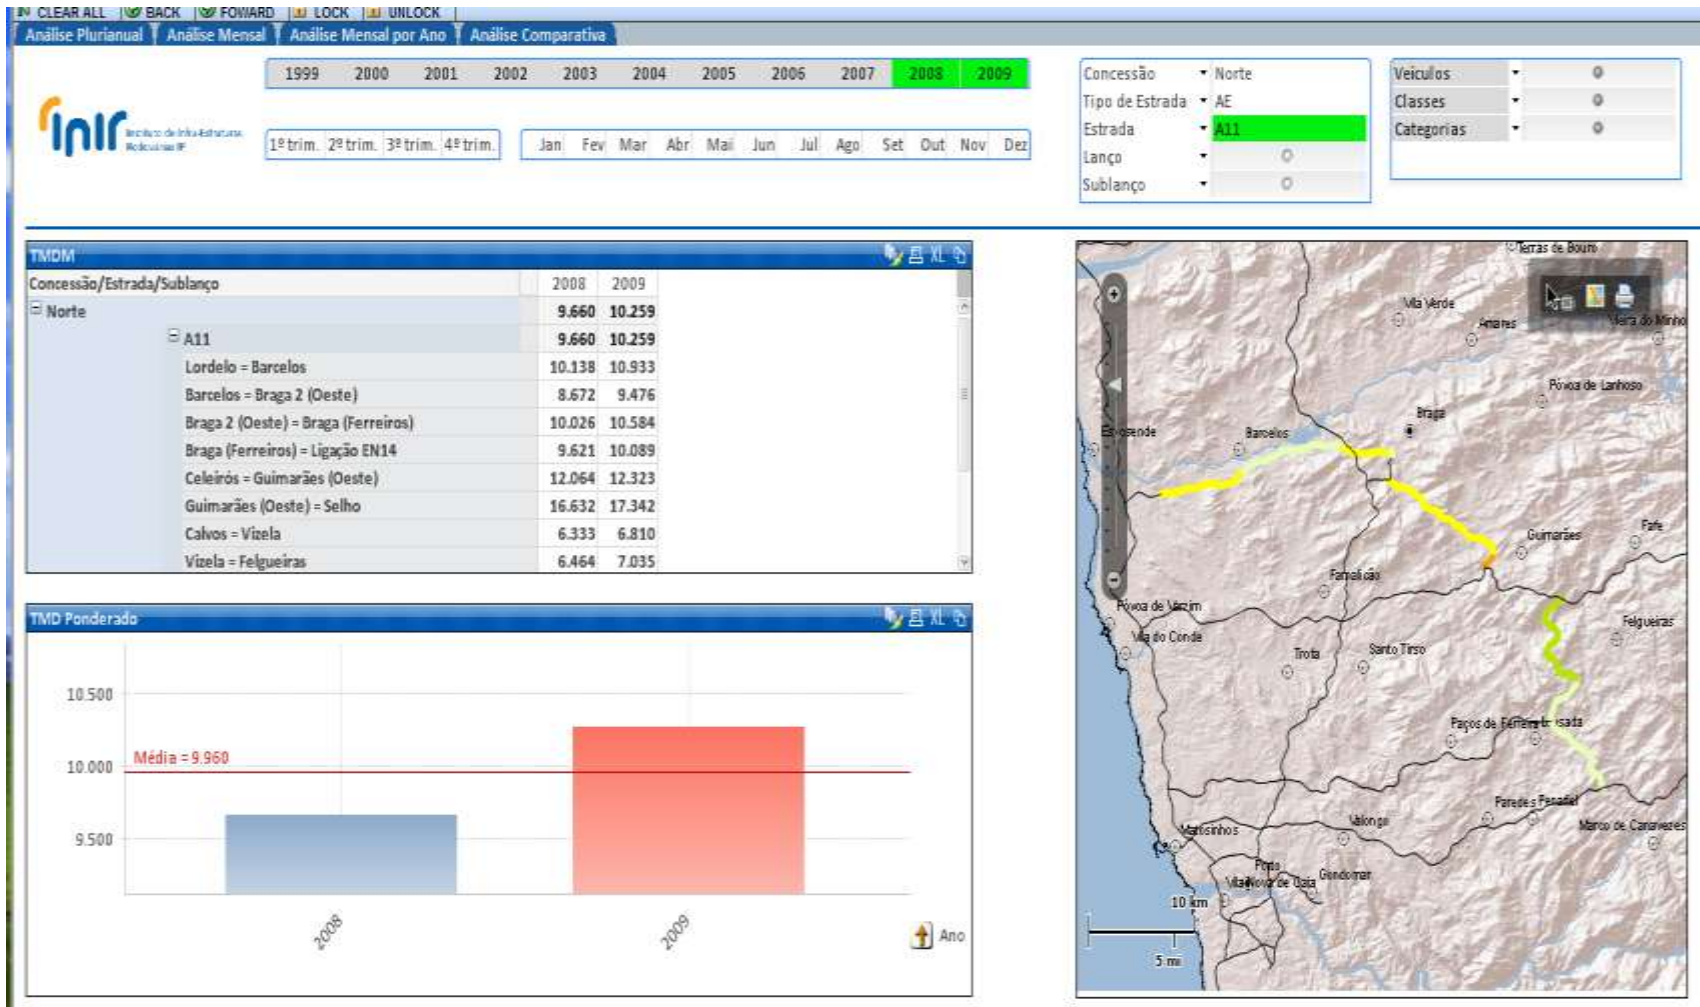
CLEAR ALL BACK FOWARD LOCK UNLOCK

Análise Plurianual Análise Mensal Análise Mensal por Ano Análise Comparativa

1999 2000 2001 2002 2003 2004 2005 2006 2007 2008 2009

InIR Instituto de Infra-Estruturas Rodoviárias IP

1º trim. 2º trim. 3º trim. 4º trim.

Jan Fev Mar Abr Mai Jun Jul Ago Set Out Nov Dez

Concessão Norte
Tipo de Estrada AE
Estrada A11
Lanço
Sublanço

Veículos
Classes
Categorias

TMDM

| Concessão/Estrada/Sublanço | 2008 | 2009 |
|---|---|---|
| Norte | 9.660 | 10.259 |
| A11 | 9.660 | 10.259 |
| Lordelo = Barcelos | 10.138 | 10.933 |
| Barcelos = Braga 2 (Oeste) | 8.672 | 9.476 |
| Braga 2 (Oeste) = Braga (Ferreiros) | 10.026 | 10.584 |
| Braga (Ferreiros) = Ligação EN14 | 9.621 | 10.089 |
| Celeirós = Guimarães (Oeste) | 12.064 | 12.323 |
| Guimarães (Oeste) = Selho | 16.632 | 17.342 |
| Calvos = Vizela | 6.333 | 6.810 |
| Vizela = Felgueiras | 6.464 | 7.035 |

TMD Ponderado

10.500
10.000
9.500
Média = 9.960
2008
2009
Ano

Terras de Bouro
Vila Verde
Amares
Vieira do Minho
Póvoa de Lanhoso
Braga
Esposende
Barcelos
Guimarães
Fafe
Famalicão
Póvoa de Varzim
Vila do Conde
Trofa
Santo Tirso
Felgueiras
Paços de Ferreira
Lousada
Paredes
Penafiel
Marco de Canaveses
Valongo
Matosinhos
Porto
Vila Nova de Gaia
Gondomar
10 km
5 mi